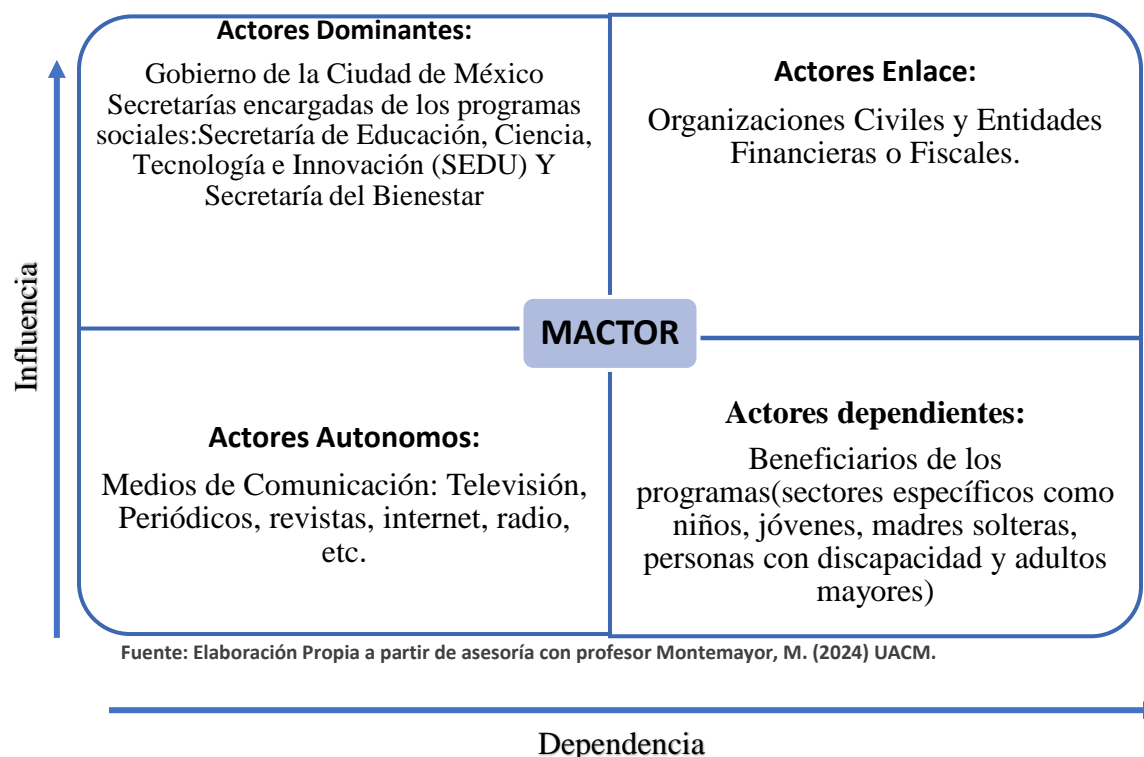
Influencia

Actores Dominantes:

Gobierno de la Ciudad de México Secretarías encargadas de los programas sociales:Secretaría de Educación, Ciencia, Tecnología e Innovación (SEDU) Y Secretaría del Bienestar

Actores Enlace:

Organizaciones Civiles y Entidades Financieras o Fiscales.

MACTOR

Actores Autonomos:

Medios de Comunicación: Televisión, Periódicos, revistas, internet, radio, etc.

Actores dependientes:

Beneficiarios de los programas(sectores específicos como niños, jóvenes, madres solteras, personas con discapacidad y adultos mayores)

Fuente: Elaboración Propia a partir de asesoría con profesor Montemayor, M. (2024) UACM.

Dependencia